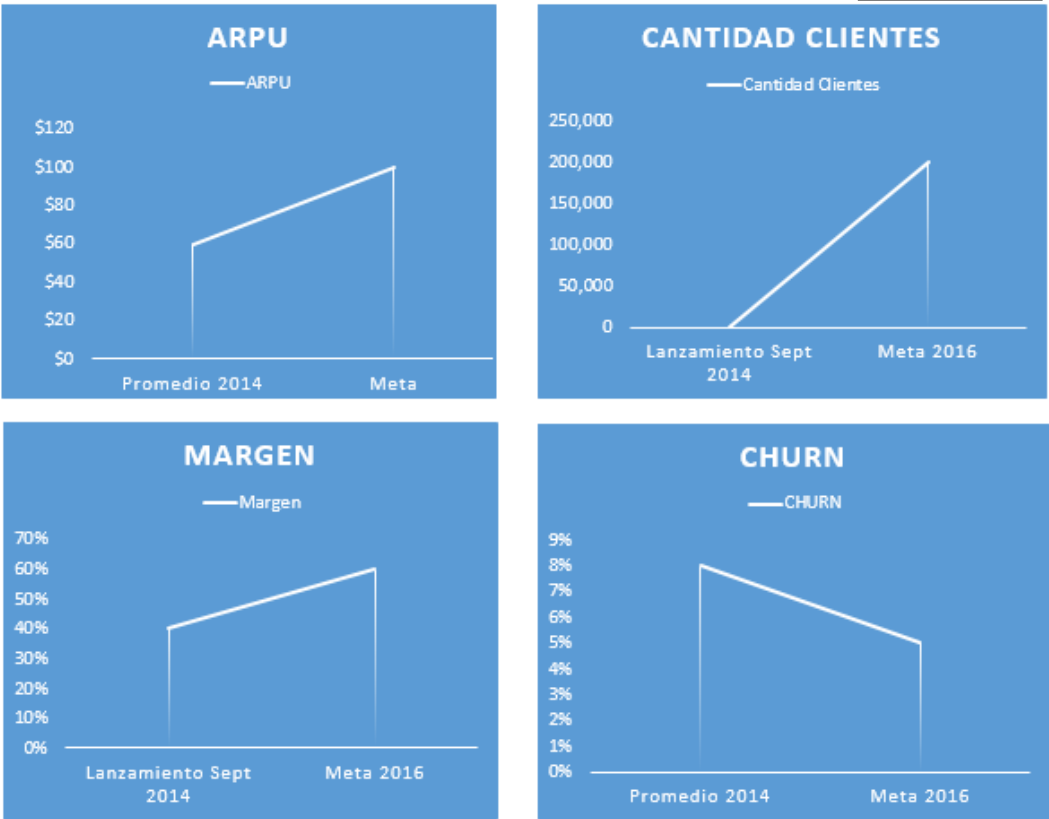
ARPU

ARPU

$120
$100
$80
$60
$40
$20
$0

Promedio 2014
Meta

CANTIDAD CLIENTES

Cantidad Clientes

250,000
200,000
150,000
100,000
50,000
0

Lanzamiento Sept 2014
Meta 2016

MARGEN

Margen

70%
60%
50%
40%
30%
20%
10%
0%

Lanzamiento Sept 2014
Meta 2016

CHURN

CHURN

9%
8%
7%
6%
5%
4%
3%
2%
1%
0%

Promedio 2014
Meta 2016